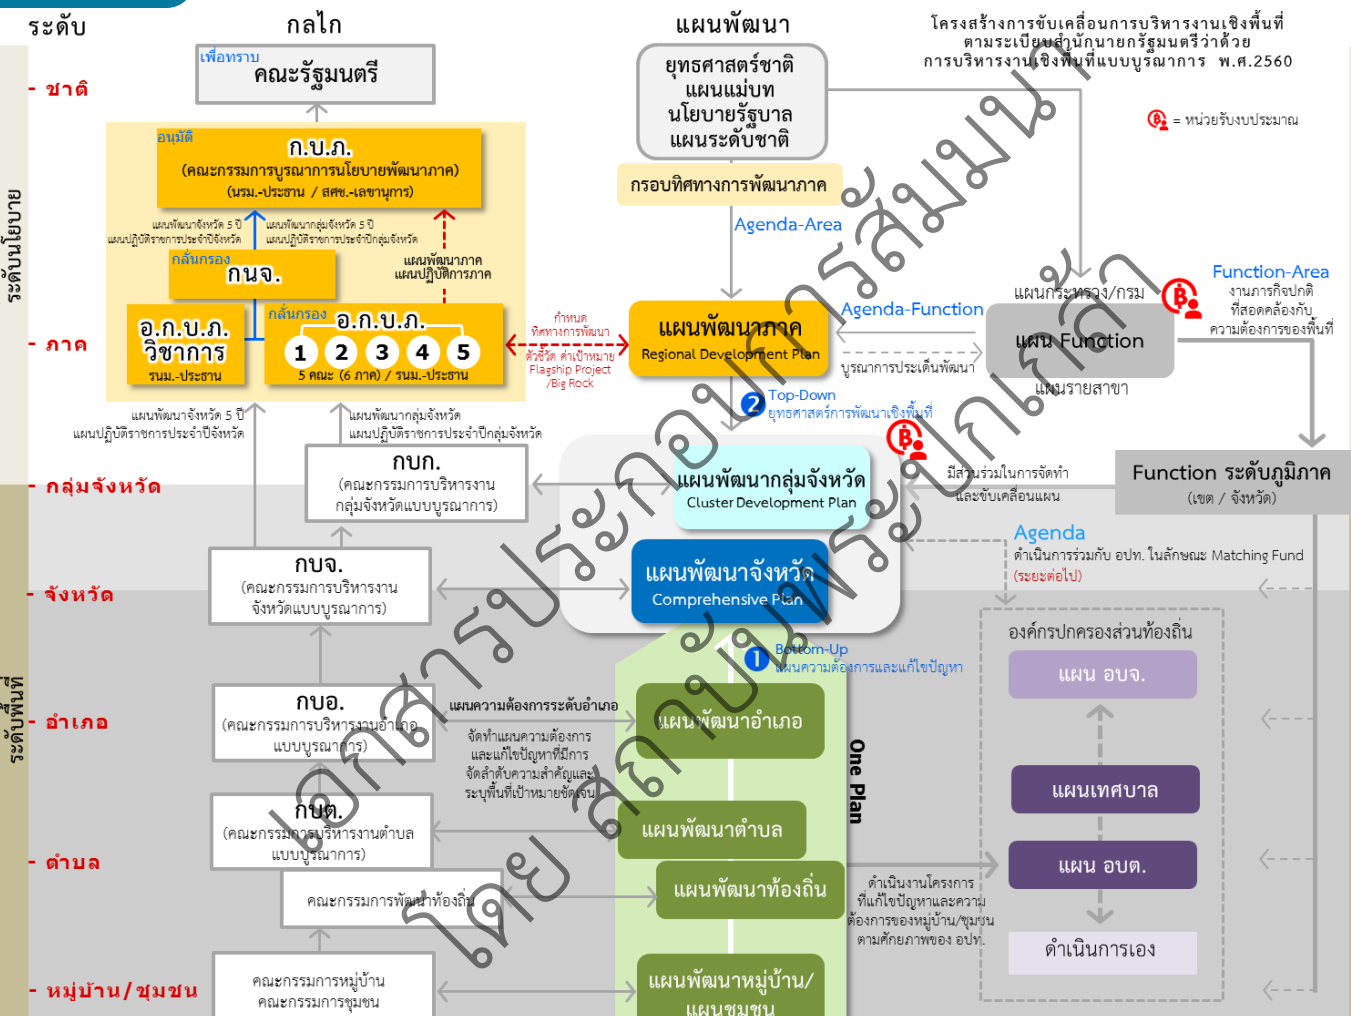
ระดับ
กลไก
แผนพัฒนา
โครงสร้างการขับเคลื่อนการบริหารงานเชิงพื้นที่ ตามระเบียบสำนักนายกรัฐมนตรีว่าด้วย การบริหารงานเชิงพื้นที่แบบบูรณาการ พ.ศ.2560

= หน่วยรับงบประมาณ

ระดับนโยบาย
- ชาติ
- ภาค
ระดับพื้นที่
- กลุ่มจังหวัด
- จังหวัด
- อำเภอ
- ตำบล
- หมู่บ้าน/ชุมชน

เพื่อทราบ
คณะรัฐมนตรี

อนุมัติ
ก.บ.ภ.
(คณะกรรมการบูรณาการนโยบายพัฒนาภาค)
(นรม.-ประธาน / สศช.-เลขานุการ)

แผนพัฒนาจังหวัด 5 ปี
แผนปฏิบัติราชการประจำปีจังหวัด
แผนพัฒนากลุ่มจังหวัด 5 ปี
แผนปฏิบัติราชการประจำปีกลุ่มจังหวัด

กลั่นกรอง
กนจ.
แผนพัฒนาภาค
แผนปฏิบัติการภาค

อ.ก.บ.ภ.
วิชาการ
รนม.-ประธาน

กลั่นกรอง
อ.ก.บ.ภ.
1 2 3 4 5
5 คณะ (6 ภาค) / รนม.-ประธาน

กำหนด
ทิศทางการพัฒนา
ตัวชี้วัด ค่าเป้าหมาย
Flagship Project
/Big Rock

แผนพัฒนาจังหวัด 5 ปี
แผนปฏิบัติราชการประจำปีจังหวัด
แผนพัฒนากลุ่มจังหวัด
แผนปฏิบัติราชการประจำปีกลุ่มจังหวัด

กบภ.
(คณะกรรมการบริหารงาน
กลุ่มจังหวัดแบบบูรณาการ)

กบจ.
(คณะกรรมการบริหารงาน
จังหวัดแบบบูรณาการ)

กบอ.
(คณะกรรมการบริหารงานอำเภอ
แบบบูรณาการ)

แผนความต้องการระดับอำเภอ
จัดทำแผนความต้องการ
และแก้ไขปัญหาที่มีการ
จัดลำดับความสำคัญและ
ระบุพื้นที่เป้าหมายชัดเจน

กบต.
(คณะกรรมการบริหารงานตำบล
แบบบูรณาการ)

คณะกรรมการพัฒนาท้องถิ่น

คณะกรรมการหมู่บ้าน
คณะกรรมการชุมชน

ยุทธศาสตร์ชาติ
แผนแม่บท
นโยบายรัฐบาล
แผนระดับชาติ

กรอบทิศทางการพัฒนาภาค
Agenda-Area

แผนพัฒนาภาค
Regional Development Plan

Agenda-Function

2 Top-Down
ยุทธศาสตร์การพัฒนาเชิงพื้นที่

แผนพัฒนากลุ่มจังหวัด
Cluster Development Plan

แผนพัฒนาจังหวัด
Comprehensive Plan

1 Bottom-Up
แผนความต้องการและแก้ไขปัญหา

แผนพัฒนาอำเภอ
แผนพัฒนาตำบล
แผนพัฒนาท้องถิ่น
แผนพัฒนาหมู่บ้าน/
แผนชุมชน

One Plan

แผนกระทรวง/กรม
แผน Function
แผนรายสาขา
บูรณาการประเด็นพัฒนา

Function-Area
งานภารกิจปกติ
ที่สอดคล้องกับ
ความต้องการของพื้นที่

มีส่วนร่วมในการจัดทำ
และขับเคลื่อนแผน

Function ระดับภูมิภาค
(เขต / จังหวัด)

Agenda
ดำเนินการร่วมกับ อปท. ในลักษณะ Matching Fund
(ระยะต่อไป)

องค์กรปกครองส่วนท้องถิ่น
แผน อบจ.
แผนเทศบาล
แผน อบต.
ดำเนินการเอง

ดำเนินงานโครงการ
ที่แก้ไขปัญหาและความ
ต้องการของหมู่บ้าน/ชุมชน
ตามศักยภาพของ อปท.

เอกสารประกอบการสัมมนา
โดย สถาบันพระปกเกล้า